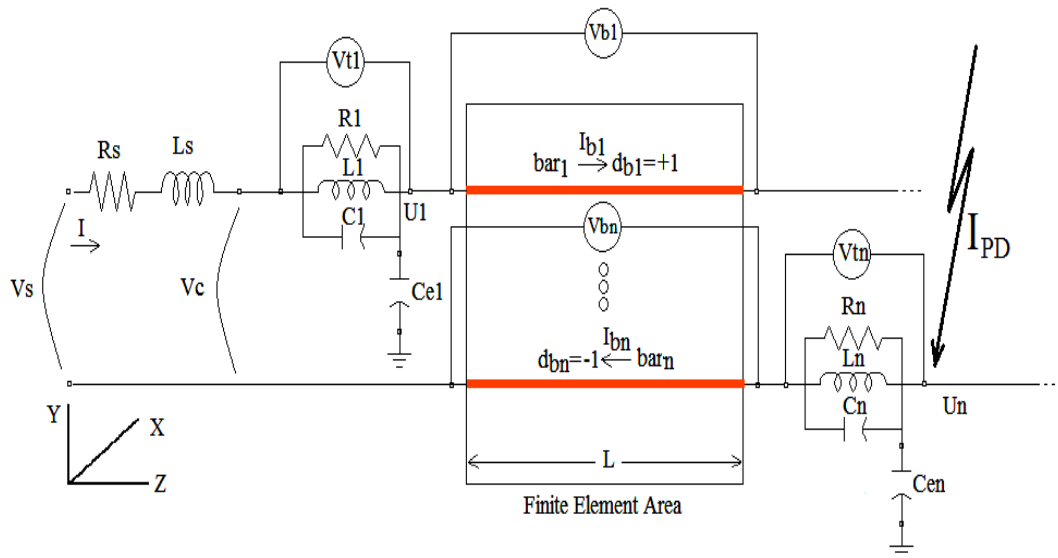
Vt1

Vb1

R1

Rs

Ls

L1

$bar_1 \xrightarrow{I_{b1}} d_{b1}=+1$

I

C1

U1

Vbn

$I_{PD}$

Vtn

Vs

Vc

Ce1

Rn

$I_{bn}$

$d_{bn}=-1 \leftarrow bar_n$

Ln

Cn

Un

Y

X

Z

L

Cen

Finite Element Area